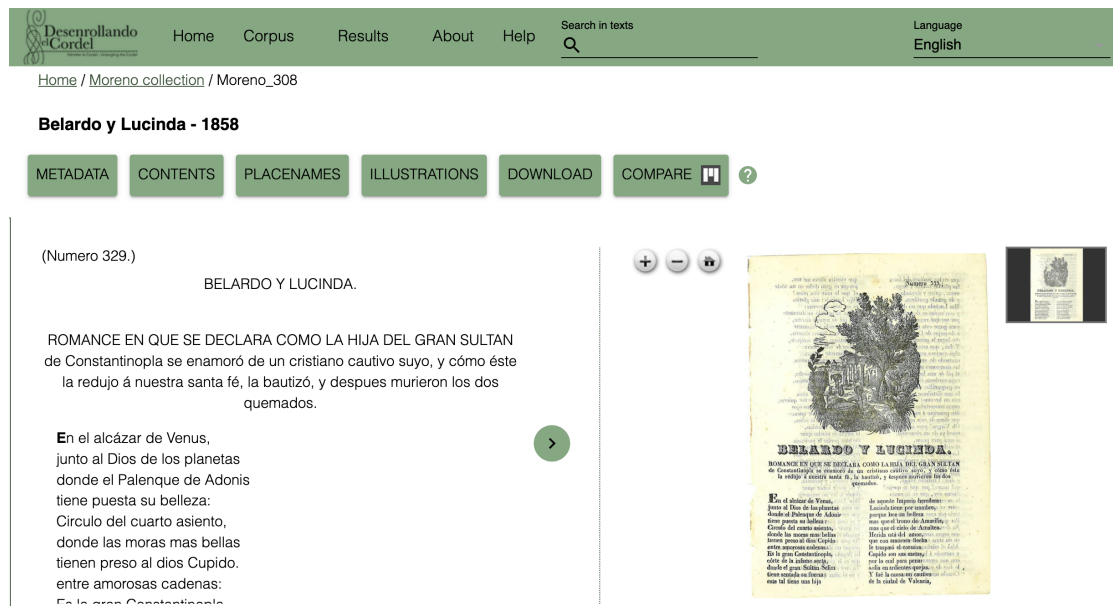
Desenrollando el Cordel

Home Corpus Results About Help

Search in texts

Language
English

Home / Moreno collection / Moreno_308

Belardo y Lucinda - 1858

METADATA CONTENTS PLACENAMES ILLUSTRATIONS DOWNLOAD COMPARE ?

(Numero 329.)

BELARDO Y LUCINDA.

ROMANCE EN QUE SE DECLARA COMO LA HIJA DEL GRAN SULTAN de Constantinopla se enamoró de un cristiano cautivo suyo, y cómo éste la redujo á nuestra santa fé, la bautizó, y despues murieron los dos quemados.

En el alcázar de Venus,
junto al Dios de los planetas
donde el Palenque de Adonis
tiene puesta su belleza:
Circulo del cuarto asiento,
donde las moras mas bellas
tienen preso al dios Cupido.
entre amorosas cadenas:
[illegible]

Numero 329.

BELARDO Y LUCINDA.

ROMANCE EN QUE SE DECLARA COMO LA HIJA DEL GRAN SULTAN de Constantinopla se enamoró de un cristiano cautivo suyo, y cómo éste la redujo á nuestra santa fé, la bautizó, y despues murieron los dos quemados.

En el alcázar de Venus, junto al Dios de los planetas donde el Palenque de Adonis tiene puesta su belleza: Circulo del cuarto asiento, donde las moras mas bellas tienen preso al dios Cupido entre amorosas cadenas: En la gran Constantinopla, córte de la infame secta, donde el gran Sultan Selim tiene sentada su fuerza: una tal tiene una hija

de aquesté Imperio heredera: Lucinda tiene por nombre, porque lo es su belleza mas que el trono de Amaltea, mas que el cielo de Amaltea. Herida está del amor, que con amoroso flecha le traspasó el corazon Cupido con sus saetas; por la cual para penar sola en ardientes quejas. Y fué la causa un cautivo de la ciudad de Valencia,